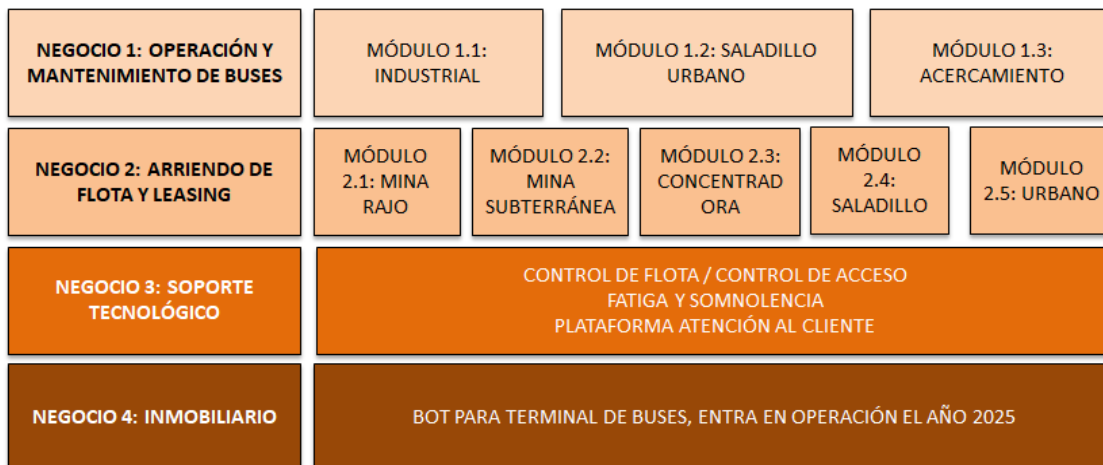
NEGOCIO 1: OPERACIÓN Y MANTENIMIENTO DE BUSES

MÓDULO 1.1: INDUSTRIAL

MÓDULO 1.2: SALADILLO URBANO

MÓDULO 1.3: ACERCAMIENTO

NEGOCIO 2: ARRIENDO DE FLOTA Y LEASING

MÓDULO 2.1: MINA RAJO

MÓDULO 2.2: MINA SUBTERRÁNEA

MÓDULO 2.3: CONCENTRAD ORA

MÓDULO 2.4: SALADILLO

MÓDULO 2.5: URBANO

NEGOCIO 3: SOPORTE TECNOLÓGICO

CONTROL DE FLOTA / CONTROL DE ACCESO
FATIGA Y SOMNOLENCIA
PLATAFORMA ATENCIÓN AL CLIENTE

NEGOCIO 4: INMOBILIARIO

BOT PARA TERMINAL DE BUSES, ENTRA EN OPERACIÓN EL AÑO 2025